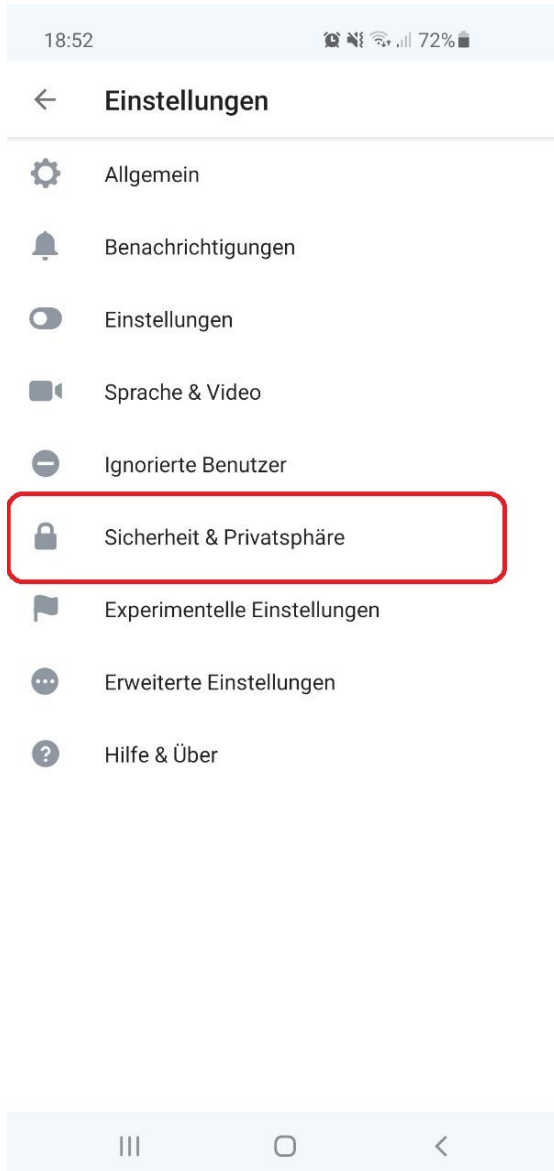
18:52 72%

Einstellungen

Allgemein

Benachrichtigungen

Einstellungen

Sprache & Video

Ignorierte Benutzer

Sicherheit & Privatsphäre

Experimentelle Einstellungen

Erweiterte Einstellungen

Hilfe & Über